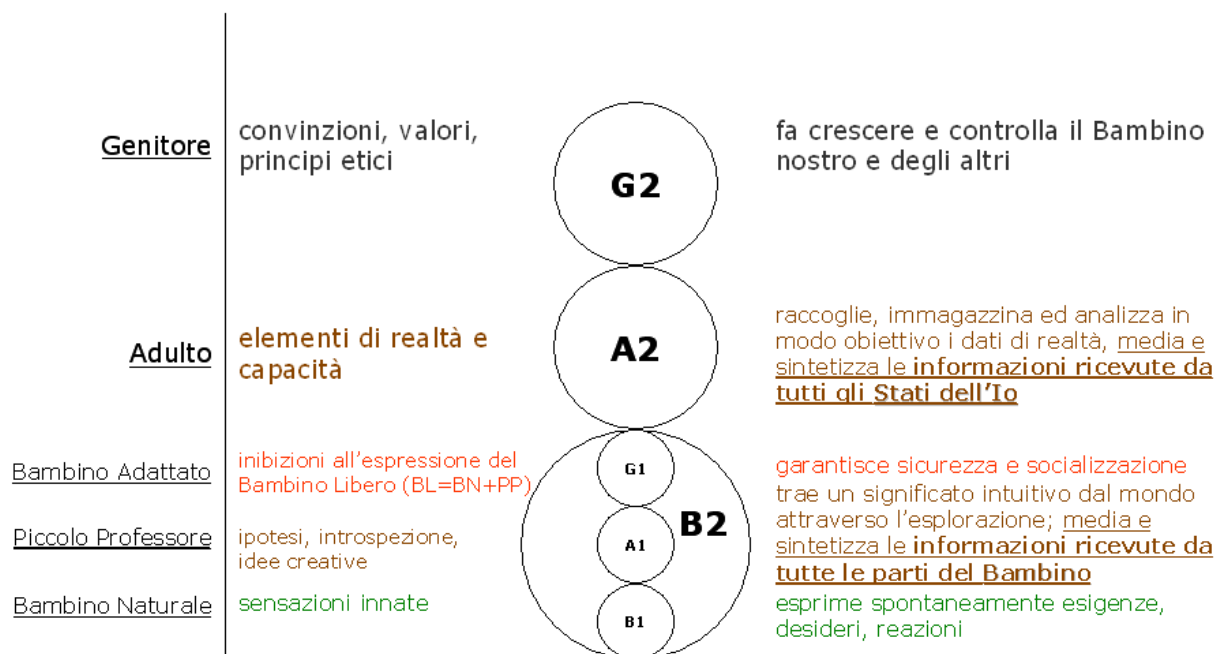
Genitore
convinzioni, valori, principi etici
G2
fa crescere e controlla il Bambino nostro e degli altri

Adulto
elementi di realtà e capacità
A2
raccoglie, immagazzina ed analizza in modo obiettivo i dati di realtà, media e sintetizza le informazioni ricevute da tutti gli Stati dell'Io

Bambino Adattato
inibizioni all'espressione del Bambino Libero (BL=BN+PP)
G1
garantisce sicurezza e socializzazione

Piccolo Professore
ipotesi, introspezione, idee creative
A1
B2
trae un significato intuitivo dal mondo attraverso l'esplorazione; media e sintetizza le informazioni ricevute da tutte le parti del Bambino

Bambino Naturale
sensazioni innate
B1
esprime spontaneamente esigenze, desideri, reazioni